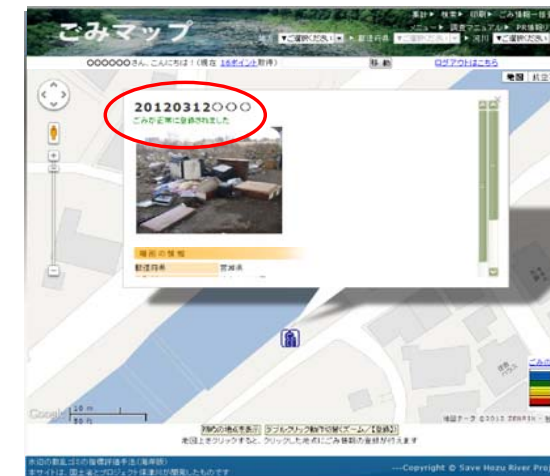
ごみマップ

集計▶ 検索▶ 印刷▶ ごみ情報一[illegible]
ページ▶ 調査マニュアル▶ PR情報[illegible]

地 ▼ご選択ください ▼ 都道府県 ▼ご選択ください ▼ 河川 ▼ご選択ください

○○○○○○さん、こんにちは！（現在 16ポイント取得）

移動

ログアウトはこちら

地図 航空

20120312○○○
ごみが正常に登録されました

場所の情報
都道府県 京都府

Google 10 m

地図データ ©2012 ZENRIN

周辺の地点を表示 ダブルクリック動作切替（ズーム／【登録】）
地図上をクリックすると、クリックした地点にごみ情報の登録が行えます

水辺の散乱ゴミの指標評価手法（海岸版）
本サイトは、国土省とプロジェクト保津川が開発したものです

---Copyright © Save Hozu River Pro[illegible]